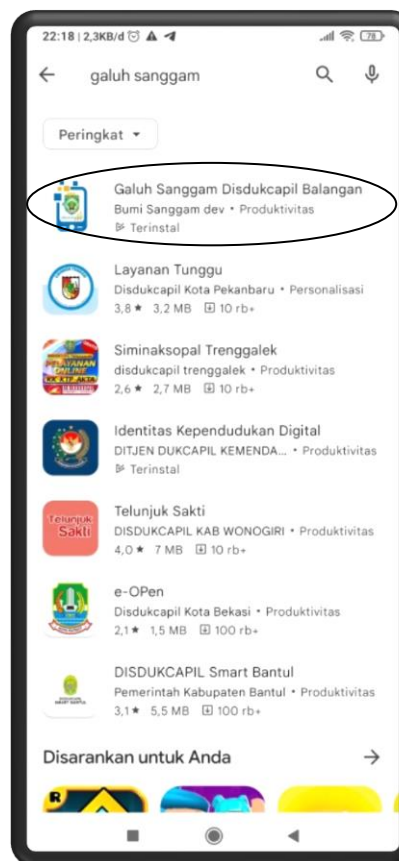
22:18 | 2,3KB/d 78

galuh sanggam

Peringkat

Galuh Sanggam Disdukcapil Balangan
Bumi Sanggam dev • Produktivitas
Terinstal

Layanan Tunggu
Disdukcapil Kota Pekanbaru • Personalisasi
3,8 ★ 3,2 MB 10 rb+

Siminaksopal Trenggalek
disdukcapil trenggalek • Produktivitas
2,6 ★ 2,7 MB 10 rb+

Identitas Kependudukan Digital
DITJEN DUKCAPIL KEMENDA... • Produktivitas
Terinstal

Telunjuk Sakti
DISDUKCAPIL KAB WONOGIRI • Produktivitas
4,0 ★ 7 MB 10 rb+

e-OPen
Disdukcapil Kota Bekasi • Produktivitas
2,1 ★ 1,5 MB 100 rb+

DISDUKCAPIL Smart Bantul
Pemerintah Kabupaten Bantul • Produktivitas
3,1 ★ 5,5 MB 100 rb+

Disarankan untuk Anda